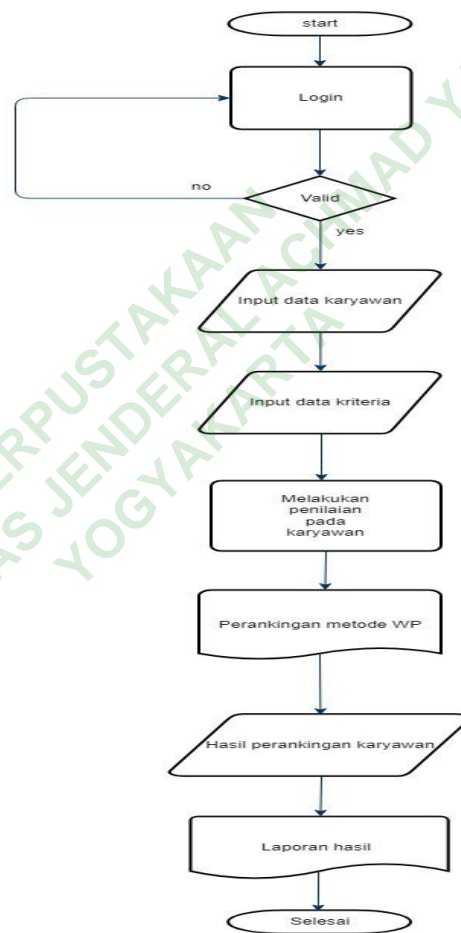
start

Login

no

Valid

yes

Input data karyawan

Input data kriteria

Melakukan penilaian pada karyawan

Perankingan metode WP

Hasil perankingan karyawan

Laporan hasil

Selesai

PERPUSTAKAAN
UNIVERSITAS JENDERAL ACHMAD YANI
YOGYAKARTA